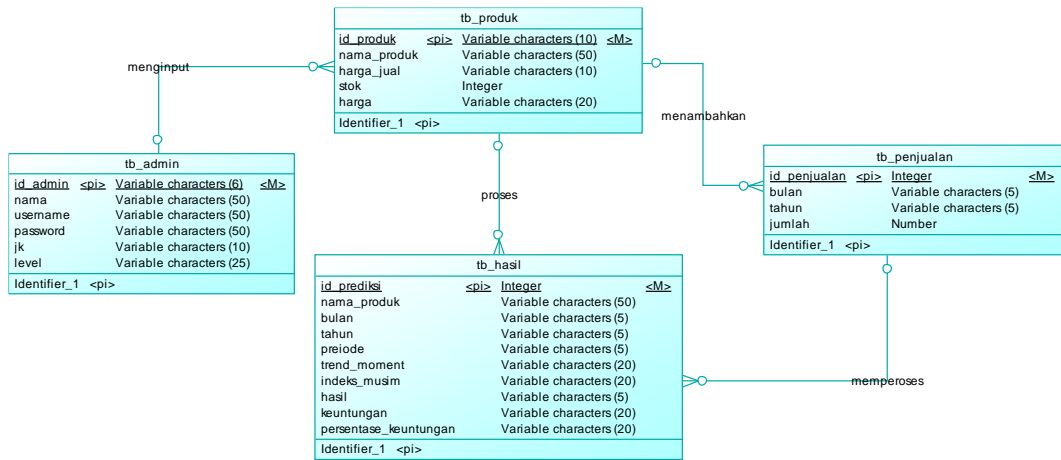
tb_produk

| id_produk | <pi> | Variable characters (10) | <M> |
|---|---|---|---|
| nama_produk | | Variable characters (50) | |
| harga_jual | | Variable characters (10) | |
| stok | | Integer | |
| harga | | Variable characters (20) | |

Identifier_1 <pi>

menginput

menambahkan

tb_admin

| id_admin | <pi> | Variable characters (6) | <M> |
|---|---|---|---|
| nama | | Variable characters (50) | |
| username | | Variable characters (50) | |
| password | | Variable characters (50) | |
| jk | | Variable characters (10) | |
| level | | Variable characters (25) | |

Identifier_1 <pi>

proses

tb_penjualan

| id_penjualan | <pi> | Integer | <M> |
|---|---|---|---|
| bulan | | Variable characters (5) | |
| tahun | | Variable characters (5) | |
| jumlah | | Number | |

Identifier_1 <pi>

tb_hasil

| id_prediksi | <pi> | Integer | <M> |
|---|---|---|---|
| nama_produk | | Variable characters (50) | |
| bulan | | Variable characters (5) | |
| tahun | | Variable characters (5) | |
| preiode | | Variable characters (5) | |
| trend_moment | | Variable characters (20) | |
| indeks_musim | | Variable characters (20) | |
| hasil | | Variable characters (5) | |
| keuntungan | | Variable characters (20) | |
| persentase_keuntungan | | Variable characters (20) | |

Identifier_1 <pi>

memperoses